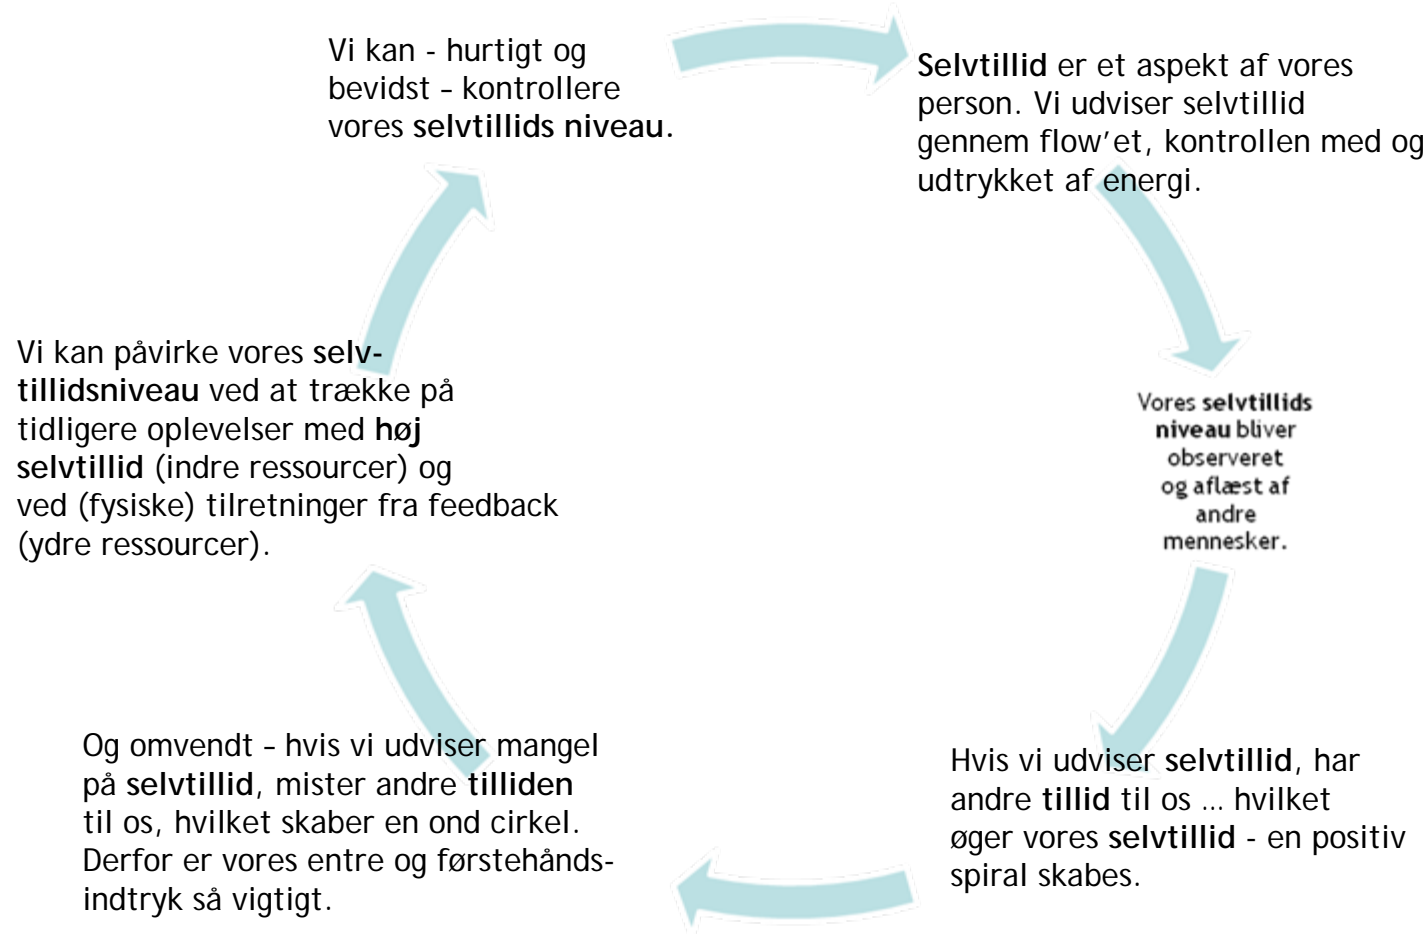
Vi kan - hurtigt og bevidst – kontrollere vores **selvtillids niveau**.

**Selvtillid** er et aspekt af vores person. Vi udviser selvtillid gennem flow'et, kontrollen med og udtrykket af energi.

Vores **selvtillids niveau** bliver observeret og aflæst af andre mennesker.

Hvis vi udviser **selvtillid**, har andre **tillid** til os … hvilket øger vores **selvtillid** - en positiv spiral skabes.

Og omvendt – hvis vi udviser mangel på **selvtillid**, mister andre **tilliden** til os, hvilket skaber en ond cirkel. Derfor er vores entre og førstehåndsindtryk så vigtigt.

Vi kan påvirke vores **selvtillidsniveau** ved at trække på tidligere oplevelser med **høj selvtillid** (indre ressourcer) og ved (fysiske) tilretninger fra feedback (ydre ressourcer).